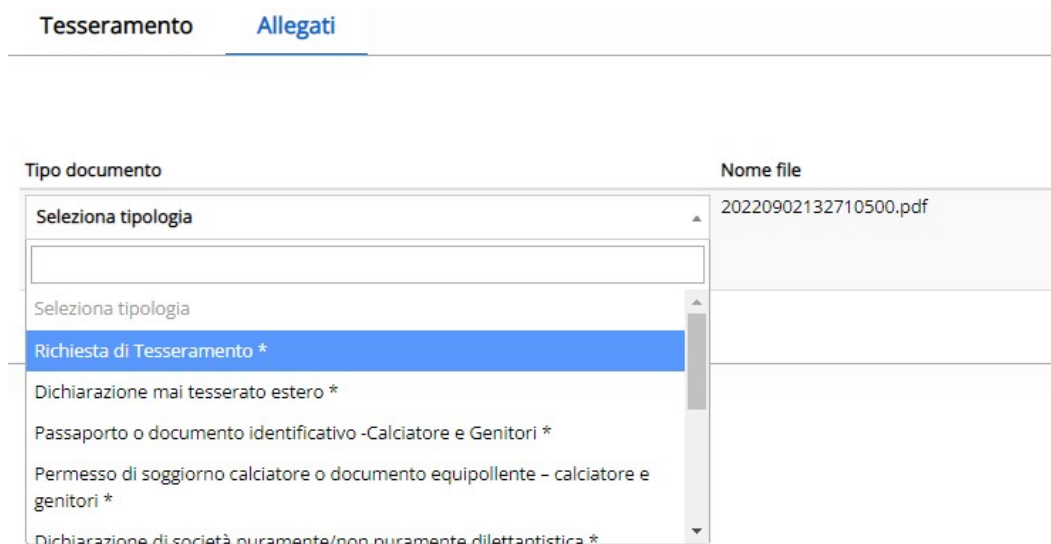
Tesseramento Allegati

| Tipo documento | Nome file |
|---|---|
| Seleziona tipologia | 20220902132710500.pdf |

Seleziona tipologia

Richiesta di Tesseramento *

Dichiarazione mai tesserato estero *

Passaporto o documento identificativo -Calciatore e Genitori *

Permesso di soggiorno calciatore o documento equipollente – calciatore e genitori *

Dichiarazione di società puramente/non puramente dilettantistica *